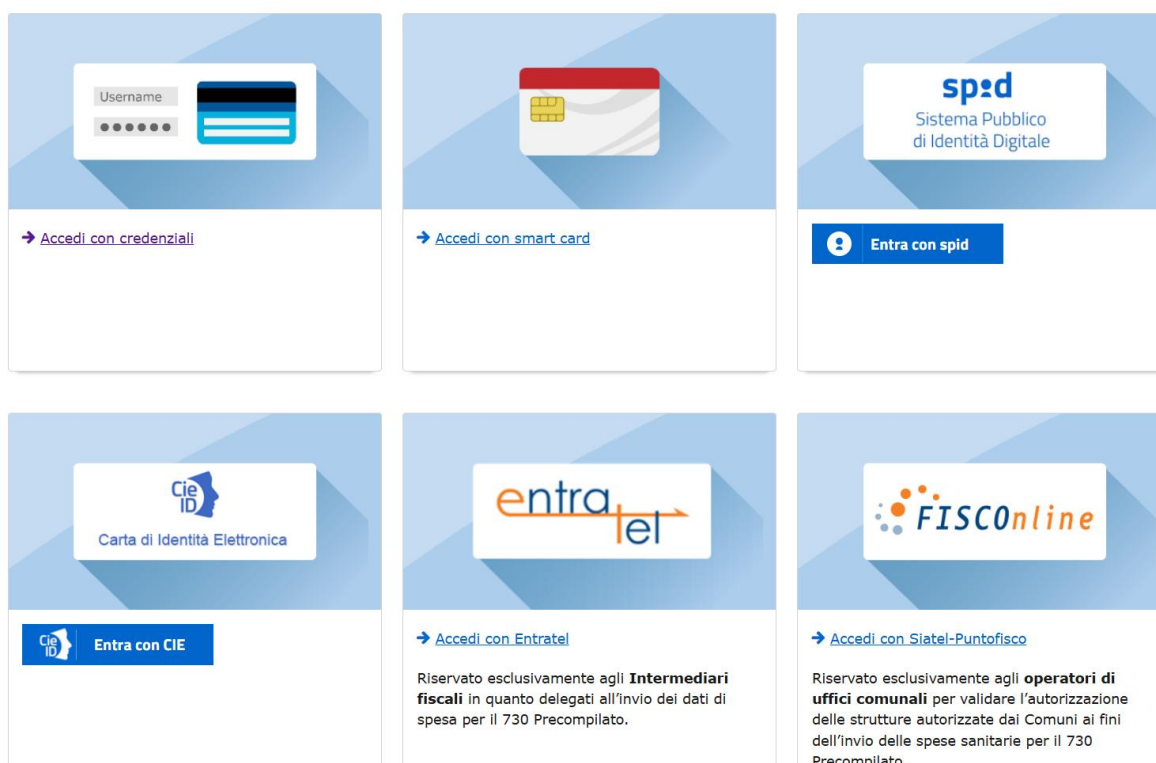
Username
••••••

→ Accedi con credenziali

→ Accedi con smart card

spid
Sistema Pubblico di Identità Digitale

Entra con spid

Cie ID
Carta di Identità Elettronica

Cie ID Entra con CIE

entratel

→ Accedi con Entratel

Riservato esclusivamente agli **Intermediari fiscali** in quanto delegati all'invio dei dati di spesa per il 730 Precompilato.

FISCOnline

→ Accedi con Siatel-Puntofisco

Riservato esclusivamente agli **operatori di uffici comunali** per validare l'autorizzazione delle strutture autorizzate dai Comuni ai fini dell'invio delle spese sanitarie per il 730 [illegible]